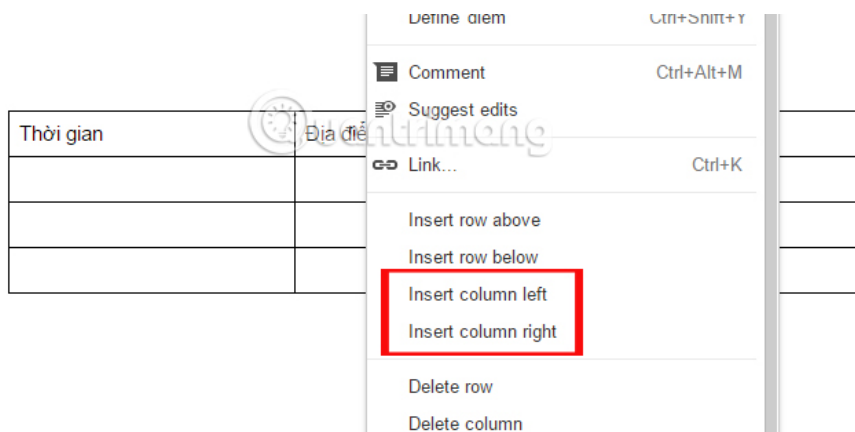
| Thời gian | Địa điể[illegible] |
|---|---|
| | |
| | |
| | |

Define 'điểm' Ctrl+Shift+Y

Comment Ctrl+Alt+M

Suggest edits

Link... Ctrl+K

Insert row above

Insert row below

Insert column left

Insert column right

Delete row

Delete column

taimienphi